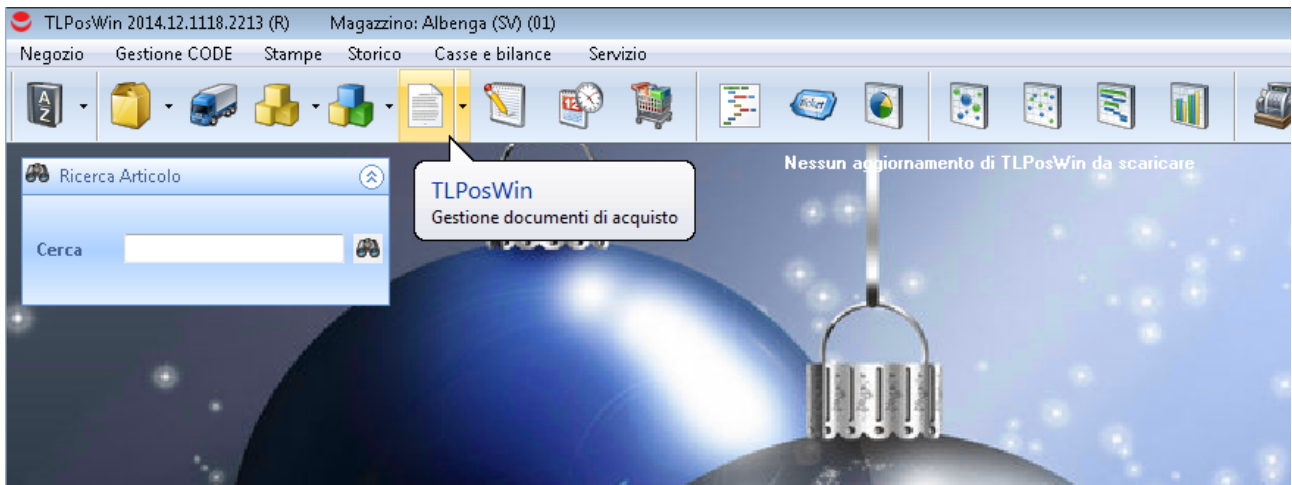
TLPosWin 2014.12.1118.2213 (R)     Magazzino: Albenga (SV) (01)

Negozio   Gestione CODE   Stampe   Storico   Casse e bilance   Servizio

Ticket

Nessun aggiornamento di TLPosWin da scaricare

Ricerca Articolo

Cerca

TLPosWin
Gestione documenti di acquisto